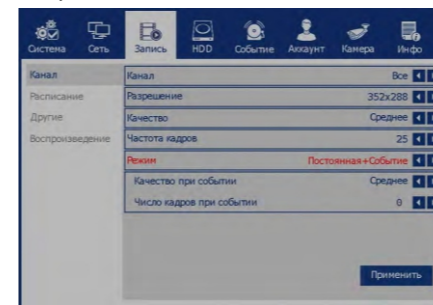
Система Сеть Запись HDD Событие Аккаунт Камера Инфо

Канал
Расписание
Другие
Воспроизведение

| | |
|---|---|
| Канал | Все |
| Разрешение | 352x288 |
| Качество | Среднее |
| Частота кадров | 25 |
| Режим | Постоянная+Событие |
| Качество при событии | Среднее |
| Число кадров при событии | 0 |

Применить